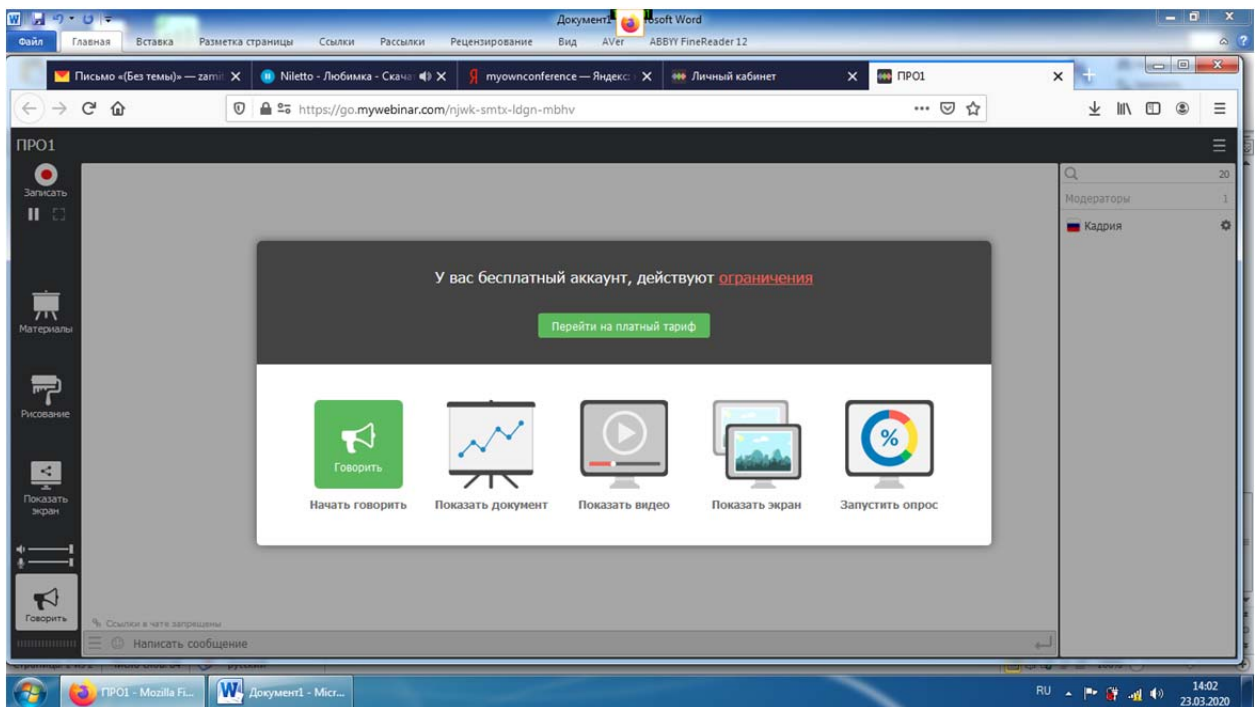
Документ1 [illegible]soft Word

Файл Главная Вставка Разметка страницы Ссылки Рассылки Рецензирование Вид AVer ABBYY FineReader 12

Письмо «(Без темы)» — zami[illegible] ✕ Niletto - Любимка - Скача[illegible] ✕ myownconference — Яндекс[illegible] ✕ Личный кабинет ✕ ПРО1 ✕

https://go.mywebinar.com/njwk-smtx-ldgn-mbhv

ПРО1

Записать

Материалы

Рисование

Показать экран

Говорить

20

Модераторы 1

Кадрия

У вас бесплатный аккаунт, действуют ограничения

Перейти на платный тариф

Говорить

Начать говорить

Показать документ

Показать видео

Показать экран

Запустить опрос

Ссылки в чате запрещены

Написать сообщение

ПРО1 - Mozilla Fi...

Документ1 - Micr...

RU

14:02
23.03.2020